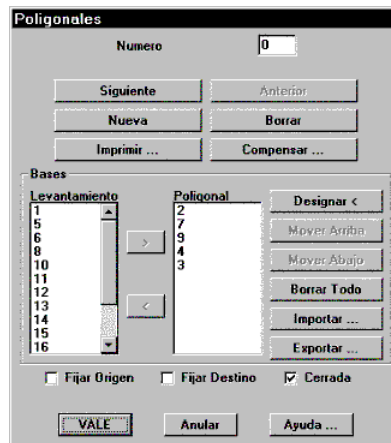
Poligonales

Numero 0

Siguiente
Anterior
Nueva
Borrar
Imprimir ...
Compensar ...

Bases

Levantamiento
1
5
6
8
10
11
12
13
14
15
16

>
<

Poligonal
2
7
9
4
3

Designar <
Mover Arriba
Mover Abajo
Borrar Todo
Importar ...
Exportar ...

Fijar Origen
Fijar Destino
Cerrada

VALE
Anular
Ayuda ...